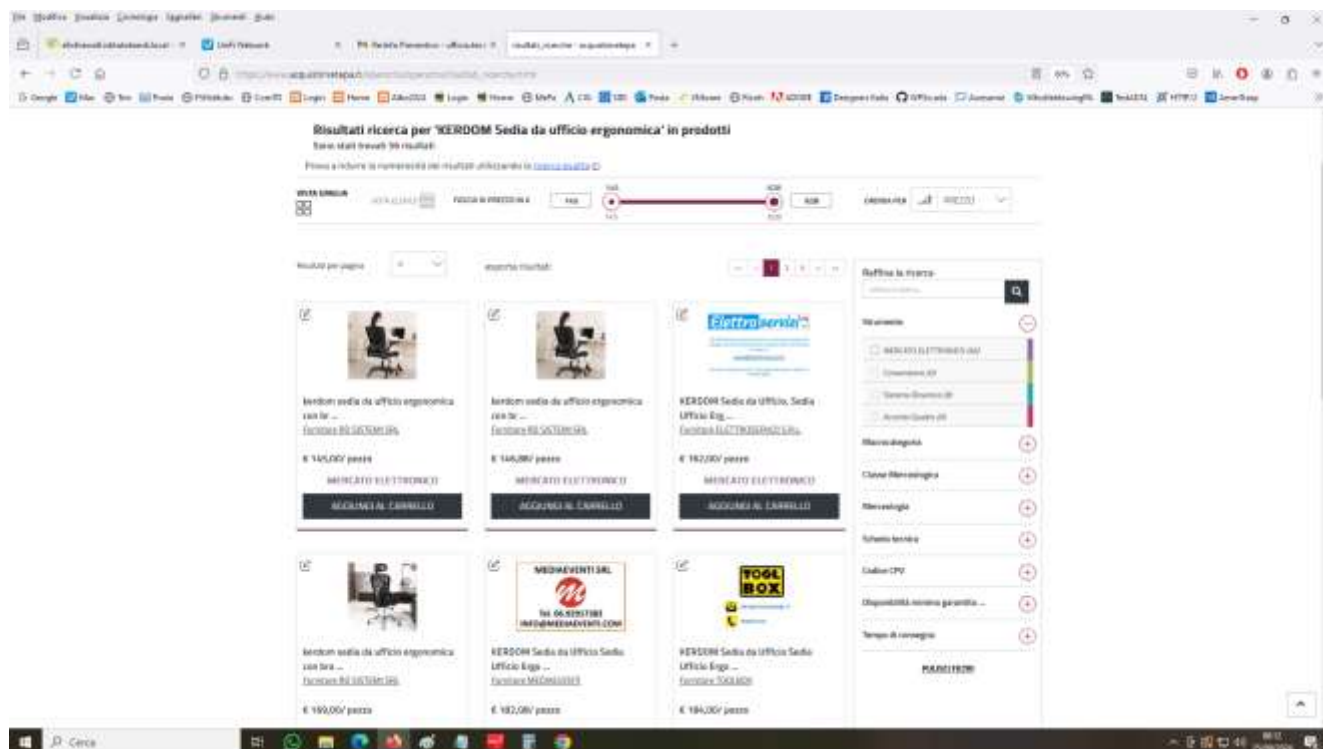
Risultati ricerca per 'KERDOM Sedia da ufficio ergonomica' in prodotti

Sono stati trovati 96 risultati

Prova a ridurre la numerosità dei risultati utilizzando la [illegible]

VISTA GRIGLIA

FASCIA DI PREZZO IN €

ORDINA PER PREZZO

Risultati per pagina

esporta risultati

Raffina la ricerca

Strumento

MERCATO ELETTRONICO

Macrocategoria

Classe Merceologica

Merceologia

Scheda tecnica

Codice CPV

Disponibilità minima garantita ...

Tempo di consegna

PULISCI FILTRI

kerdom sedia da ufficio ergonomica con te ...
Fornitore RD SISTEMI SRL
€ 145,00/ pezzo
MERCATO ELETTRONICO
AGGIUNGI AL CARRELLO

kerdom sedia da ufficio ergonomica con te ...
Fornitore RD SISTEMI SRL
€ 146,00/ pezzo
MERCATO ELETTRONICO
AGGIUNGI AL CARRELLO

Elettroservice
KERDOM Sedia da Ufficio, Sedia Ufficio Erg ...
Fornitore ELETTROSERVICE SRL
€ 162,00/ pezzo
MERCATO ELETTRONICO
AGGIUNGI AL CARRELLO

kerdom sedia da ufficio ergonomica con tes ...
Fornitore RD SISTEMI SRL
€ 169,00/ pezzo

MEDIAEVENTI SRL
Tel. 06.92957383
INFO@MEDIAEVENTI.COM
KERDOM Sedia da Ufficio Sedia Ufficio Ergo ...
Fornitore MEDIAEVENTI
€ 182,00/ pezzo

TOGL BOX
KERDOM Sedia da Ufficio Sedia Ufficio Ergo ...
Fornitore TOGLBOX
€ 184,00/ pezzo

Cerca